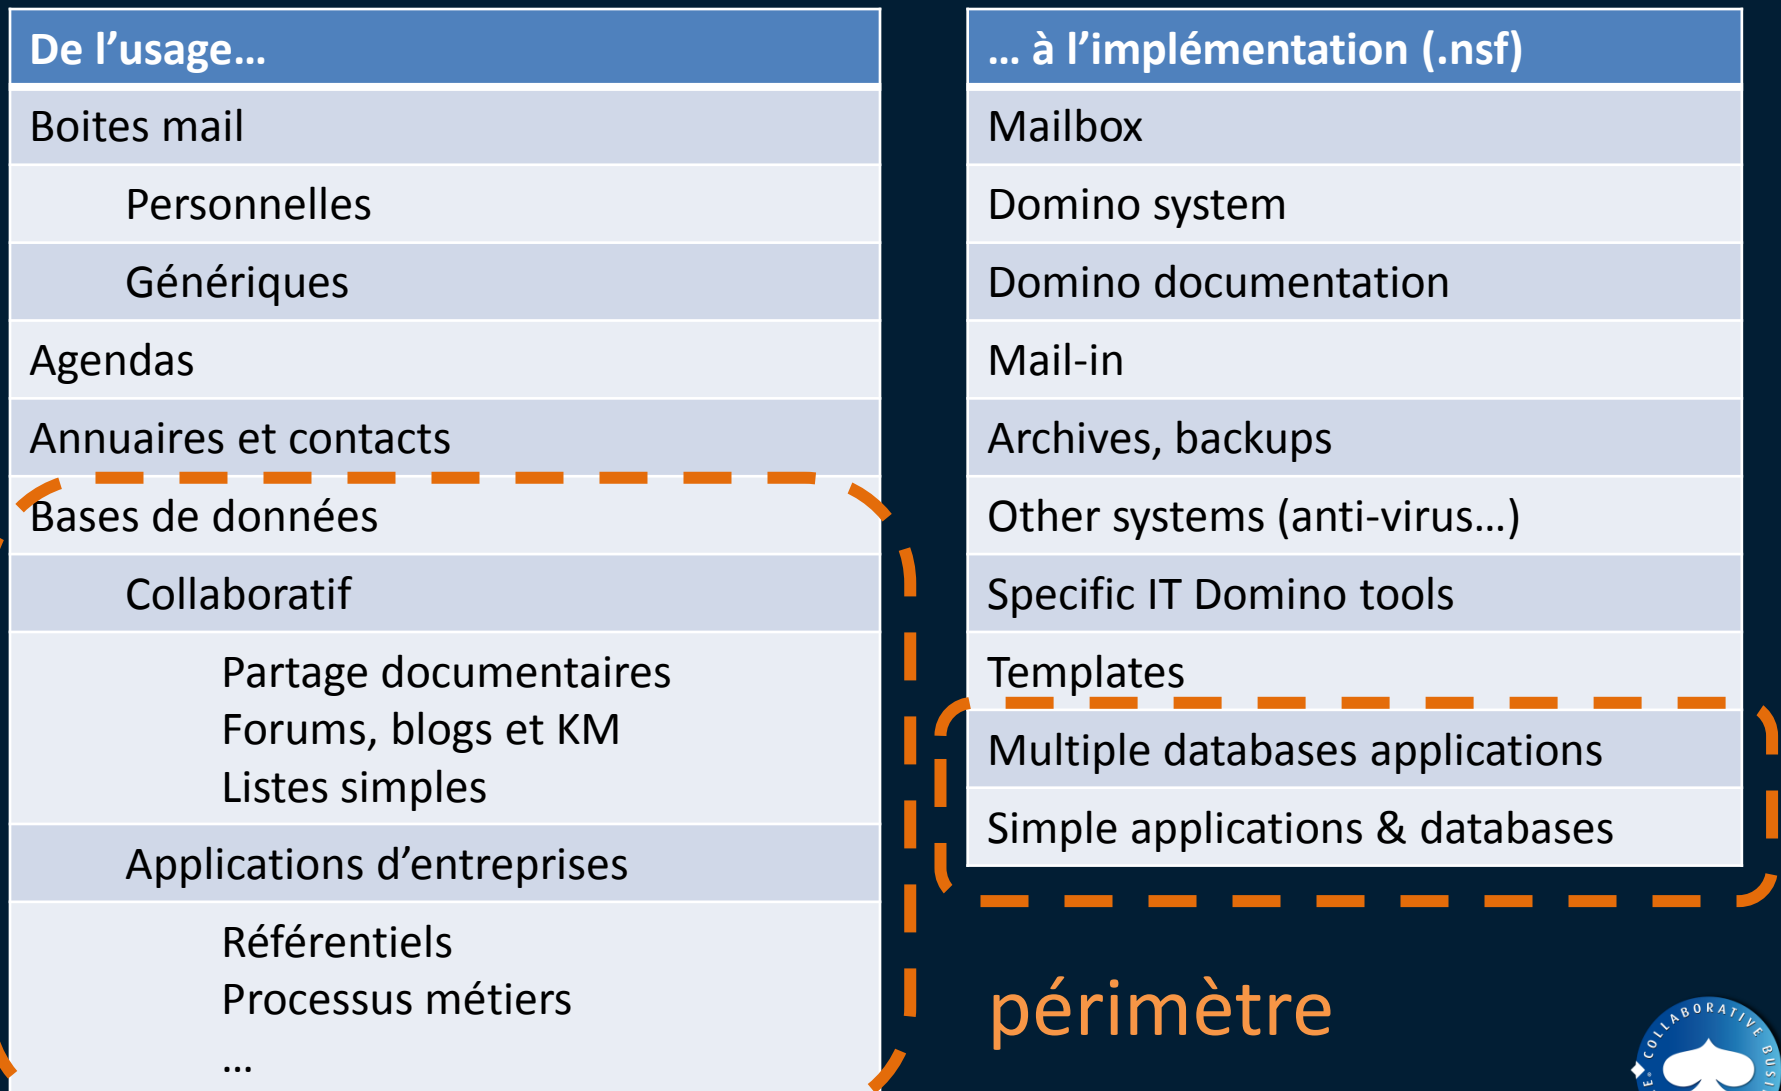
| De l’usage… |
|---|
| Boites mail |
| Personnelles |
| Génériques |
| Agendas |
| Annuaires et contacts |
| Bases de données |
| Collaboratif |
| Partage documentaires<br>Forums, blogs et KM<br>Listes simples |
| Applications d’entreprises |
| Référentiels<br>Processus métiers<br>… |

| … à l’implémentation (.nsf) |
|---|
| Mailbox |
| Domino system |
| Domino documentation |
| Mail-in |
| Archives, backups |
| Other systems (anti-virus…) |
| Specific IT Domino tools |
| Templates |
| Multiple databases applications |
| Simple applications & databases |

périmètre

COLLABORATIVE BUSI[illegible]